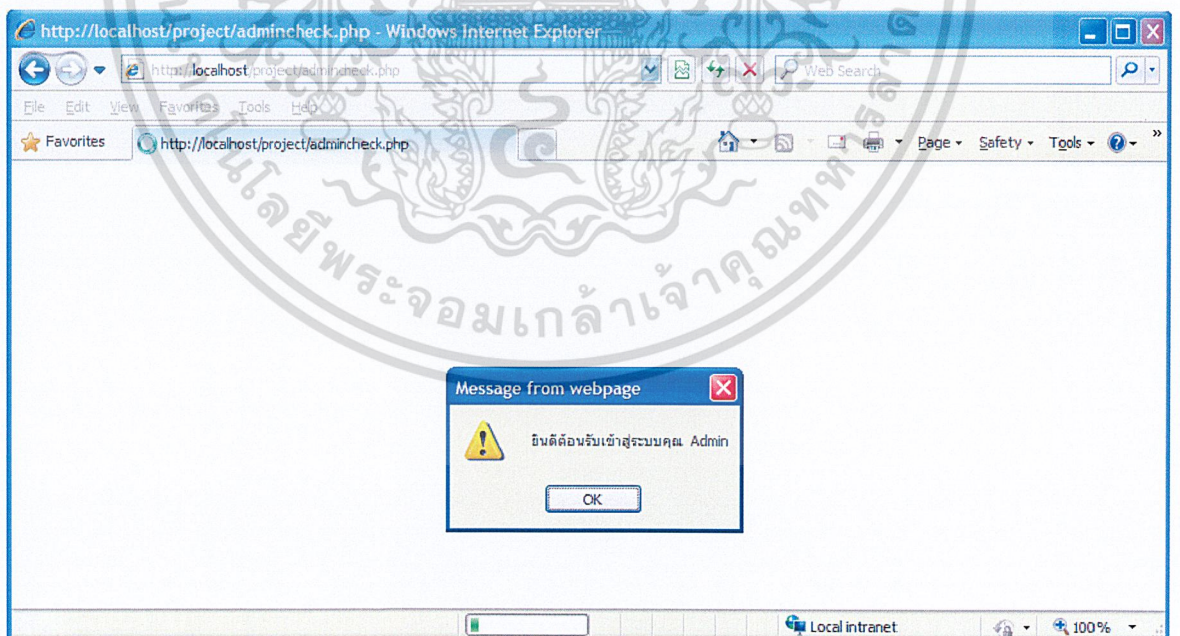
http://localhost/project/admincheck.php - Windows Internet Explorer

http://localhost/project/admincheck.php

Web Search

File Edit View Favorites Tools Help

Favorites

http://localhost/project/admincheck.php

Page ▾ Safety ▾ Tools ▾

โลยีพระจอมเกล้าเจ้าคุณทห

Message from webpage

ยินดีต้อนรับเข้าสู่ระบบคุณ Admin

OK

Local intranet

100%